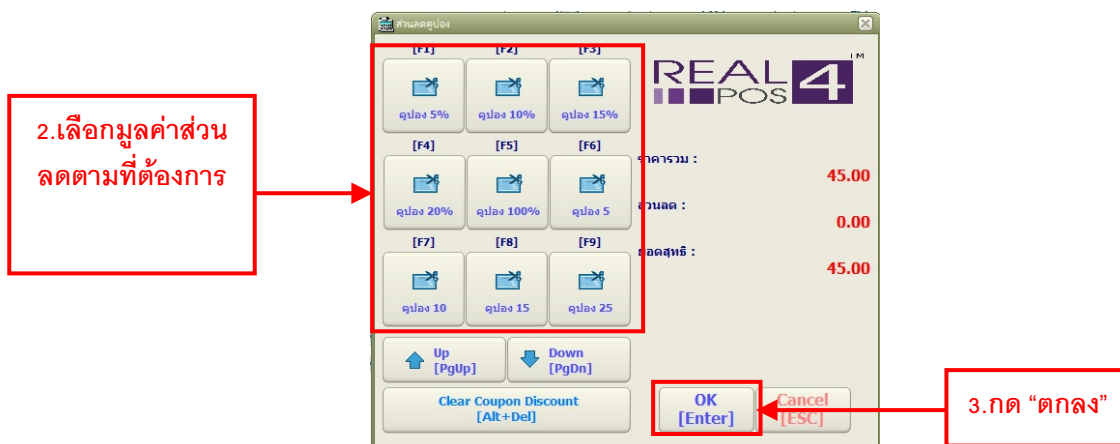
ส่วนลดคูปอง

2.เลือกมูลค่าส่วนลดตามที่ต้องการ

[F1]
คูปอง 5%
[F2]
คูปอง 10%
[F3]
คูปอง 15%
[F4]
คูปอง 20%
[F5]
คูปอง 100%
[F6]
คูปอง 5
[F7]
คูปอง 10
[F8]
คูปอง 15
[F9]
คูปอง 25

REAL POS 4 TM

ราคารวม :
45.00
ส่วนลด :
0.00
ยอดสุทธิ :
45.00

Up [PgUp]
Down [PgDn]
Clear Coupon Discount [Alt+Del]
OK [Enter]
Cancel [ESC]

3.กด “ตกลง”